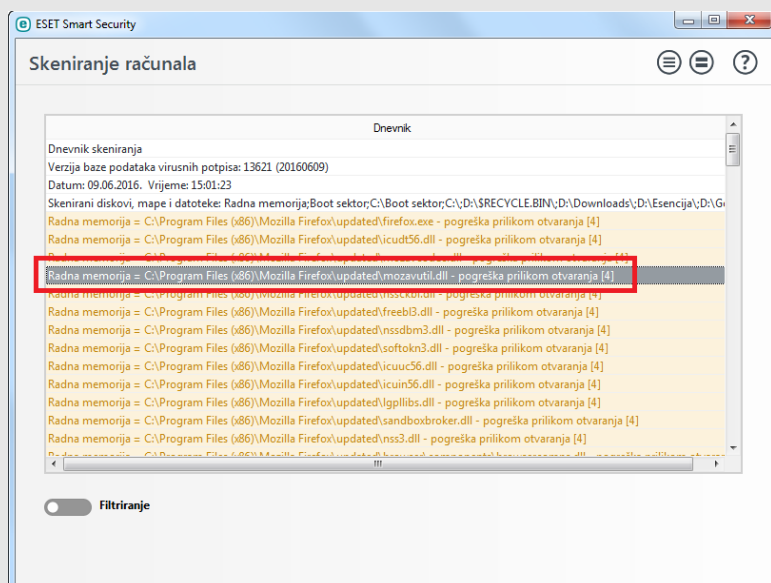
ESET Smart Security

Skeniranje računala

Dnevnik

Dnevnik skeniranja
Verzija baze podataka virusnih potpisa: 13621 (20160609)
Datum: 09.06.2016. Vrijeme: 15:01:23
Skenirani diskovi, mape i datoteke: Radna memorija;Boot sektor;C:\Boot sektor;C:\;D:\$RECYCLE.BIN\;D:\Downloads\;D:\Esencija\;D:\G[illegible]
Radna memorija = C:\Program Files (x86)\Mozilla Firefox\updated\firefox.exe - pogreška prilikom otvaranja [4]
Radna memorija = C:\Program Files (x86)\Mozilla Firefox\updated\icudt56.dll - pogreška prilikom otvaranja [4]
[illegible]
Radna memorija = C:\Program Files (x86)\Mozilla Firefox\updated\mozavutil.dll - pogreška prilikom otvaranja [4]
Radna memorija = C:\Program Files (x86)\Mozilla Firefox\updated\nssckbi.dll - pogreška prilikom otvaranja [4]
Radna memorija = C:\Program Files (x86)\Mozilla Firefox\updated\freebl3.dll - pogreška prilikom otvaranja [4]
Radna memorija = C:\Program Files (x86)\Mozilla Firefox\updated\nssdbm3.dll - pogreška prilikom otvaranja [4]
Radna memorija = C:\Program Files (x86)\Mozilla Firefox\updated\softokn3.dll - pogreška prilikom otvaranja [4]
Radna memorija = C:\Program Files (x86)\Mozilla Firefox\updated\icuuc56.dll - pogreška prilikom otvaranja [4]
Radna memorija = C:\Program Files (x86)\Mozilla Firefox\updated\icuin56.dll - pogreška prilikom otvaranja [4]
Radna memorija = C:\Program Files (x86)\Mozilla Firefox\updated\lgpllibs.dll - pogreška prilikom otvaranja [4]
Radna memorija = C:\Program Files (x86)\Mozilla Firefox\updated\sandboxbroker.dll - pogreška prilikom otvaranja [4]
Radna memorija = C:\Program Files (x86)\Mozilla Firefox\updated\nss3.dll - pogreška prilikom otvaranja [4]
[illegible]

Filtriranje